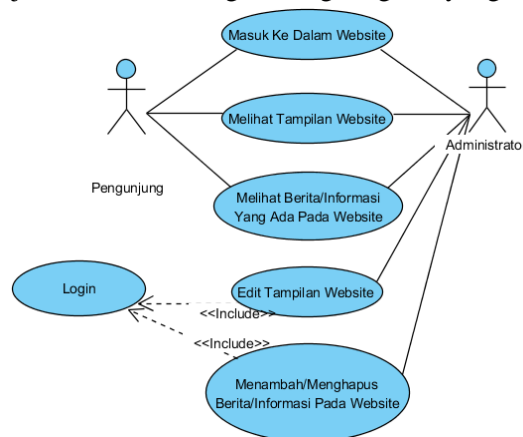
Masuk Ke Dalam Website

Melihat Tampilan Website

Administrato

Pengunjung

Melihat Berita/Informasi Yang Ada Pada Website

Login

Edit Tampilan Website

<<Include>>

<<Include>>

Menambah/Menghapus Berita/Informasi Pada Website